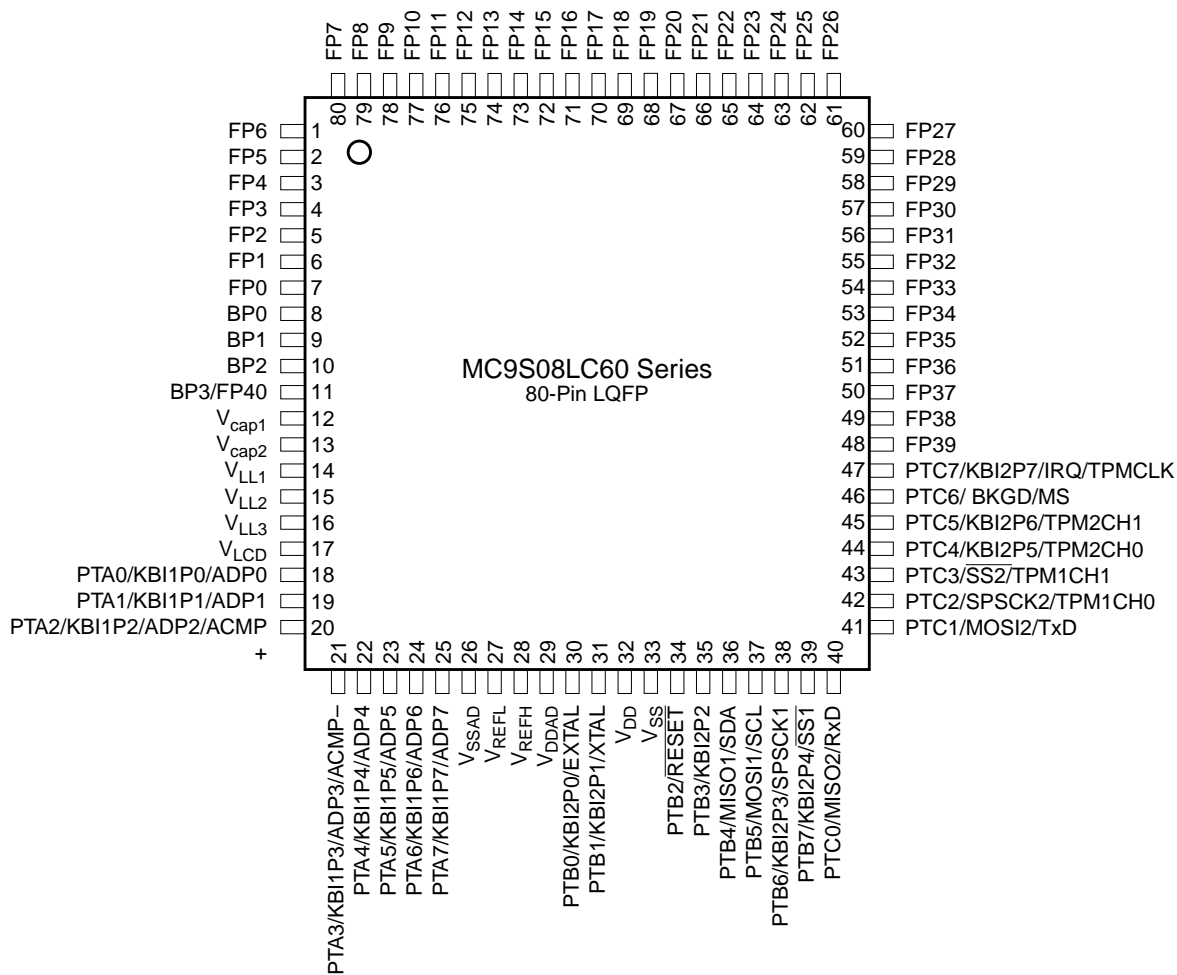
FP7 FP8 FP9 FP10 FP11 FP12 FP13 FP14 FP15 FP16 FP17 FP18 FP19 FP20 FP21 FP22 FP23 FP24 FP25 FP26

80 79 78 77 76 75 74 73 72 71 70 69 68 67 66 65 64 63 62 61

FP6 1
FP5 2
FP4 3
FP3 4
FP2 5
FP1 6
FP0 7
BP0 8
BP1 9
BP2 10
BP3/FP40 11
$V_{cap1}$ 12
$V_{cap2}$ 13
$V_{LL1}$ 14
$V_{LL2}$ 15
$V_{LL3}$ 16
$V_{LCD}$ 17
PTA0/KBI1P0/ADP0 18
PTA1/KBI1P1/ADP1 19
PTA2/KBI1P2/ADP2/ACMP 20
+

60 FP27
59 FP28
58 FP29
57 FP30
56 FP31
55 FP32
54 FP33
53 FP34
52 FP35
51 FP36
50 FP37
49 FP38
48 FP39
47 PTC7/KBI2P7/IRQ/TPMCLK
46 PTC6/ BKGD/MS
45 PTC5/KBI2P6/TPM2CH1
44 PTC4/KBI2P5/TPM2CH0
43 PTC3/$\overline{SS2}$/TPM1CH1
42 PTC2/SPSCK2/TPM1CH0
41 PTC1/MOSI2/TxD

MC9S08LC60 Series
80-Pin LQFP

21 22 23 24 25 26 27 28 29 30 31 32 33 34 35 36 37 38 39 40

PTA3/KBI1P3/ADP3/ACMP–
PTA4/KBI1P4/ADP4
PTA5/KBI1P5/ADP5
PTA6/KBI1P6/ADP6
PTA7/KBI1P7/ADP7
$V_{SSAD}$
$V_{REFL}$
$V_{REFH}$
$V_{DDAD}$
PTB0/KBI2P0/EXTAL
PTB1/KBI2P1/XTAL
$V_{DD}$
$V_{SS}$
PTB2/$\overline{RESET}$
PTB3/KBI2P2
PTB4/MISO1/SDA
PTB5/MOSI1/SCL
PTB6/KBI2P3/SPSCK1
PTB7/KBI2P4/$\overline{SS1}$
PTC0/MISO2/RxD